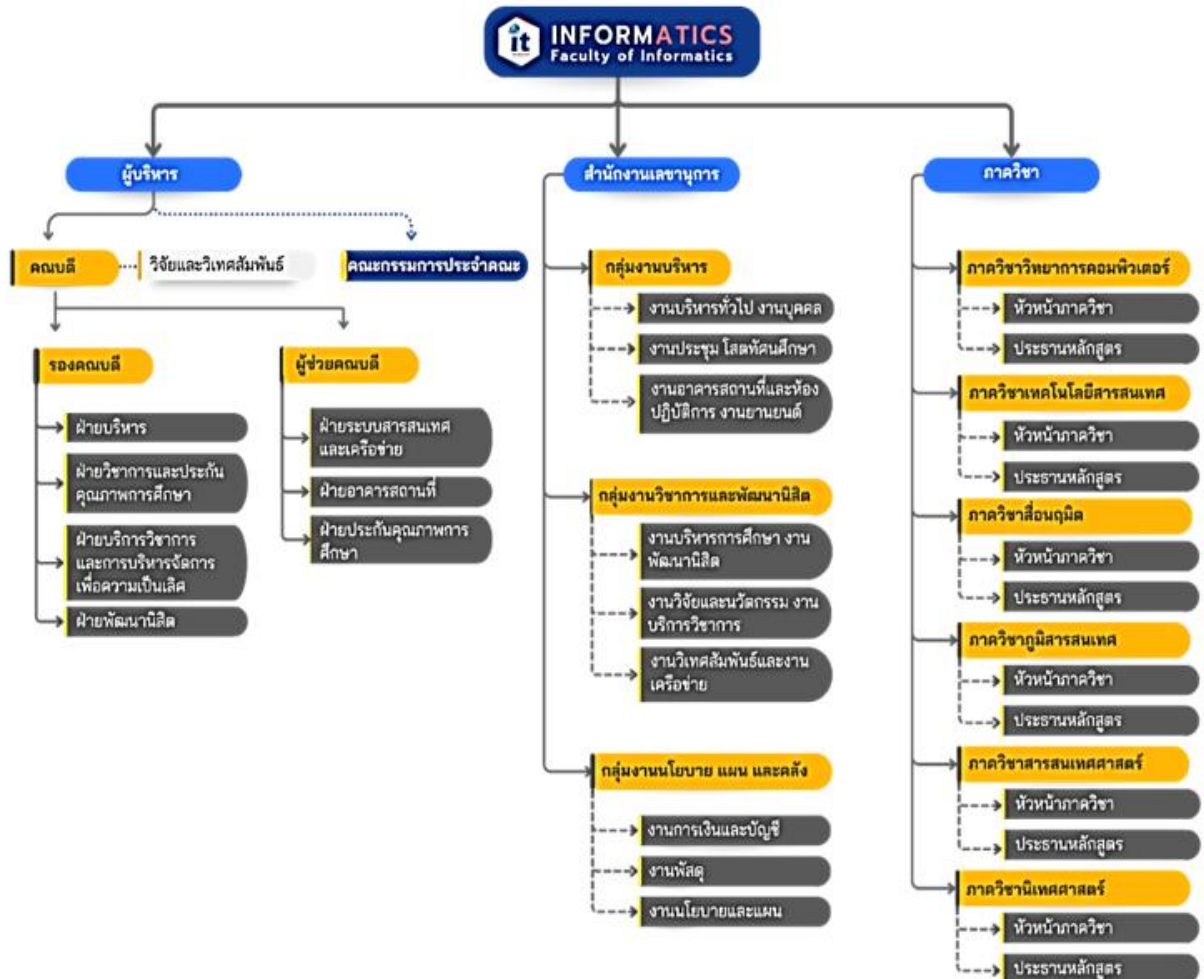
it INFORMATICS
Faculty of Informatics

ผู้บริหาร

คณบดี
วิจัยและวิเทศสัมพันธ์
คณะกรรมการประจำคณะ

รองคณบดี
ฝ่ายบริหาร
ฝ่ายวิชาการและประกันคุณภาพการศึกษา
ฝ่ายบริการวิชาการและการบริหารจัดการเพื่อความเป็นเลิศ
ฝ่ายพัฒนานิสิต

ผู้ช่วยคณบดี
ฝ่ายระบบสารสนเทศและเครือข่าย
ฝ่ายอาคารสถานที่
ฝ่ายประกันคุณภาพการศึกษา

สำนักงานเลขานุการ

กลุ่มงานบริหาร
งานบริหารทั่วไป งานบุคคล
งานประชุม โสตทัศนศึกษา
งานอาคารสถานที่และห้องปฏิบัติการ งานยานยนต์

กลุ่มงานวิชาการและพัฒนานิสิต
งานบริหารการศึกษา งานพัฒนานิสิต
งานวิจัยและนวัตกรรม งานบริการวิชาการ
งานวิเทศสัมพันธ์และงานเครือข่าย

กลุ่มงานนโยบาย แผน และคลัง
งานการเงินและบัญชี
งานพัสดุ
งานนโยบายและแผน

ภาควิชา

ภาควิชาวิทยาการคอมพิวเตอร์
หัวหน้าภาควิชา
ประธานหลักสูตร

ภาควิชาเทคโนโลยีสารสนเทศ
หัวหน้าภาควิชา
ประธานหลักสูตร

ภาควิชาสื่อนฤมิต
หัวหน้าภาควิชา
ประธานหลักสูตร

ภาควิชาภูมิสารสนเทศ
หัวหน้าภาควิชา
ประธานหลักสูตร

ภาควิชาสารสนเทศศาสตร์
หัวหน้าภาควิชา
ประธานหลักสูตร

ภาควิชานิเทศศาสตร์
หัวหน้าภาควิชา
ประธานหลักสูตร